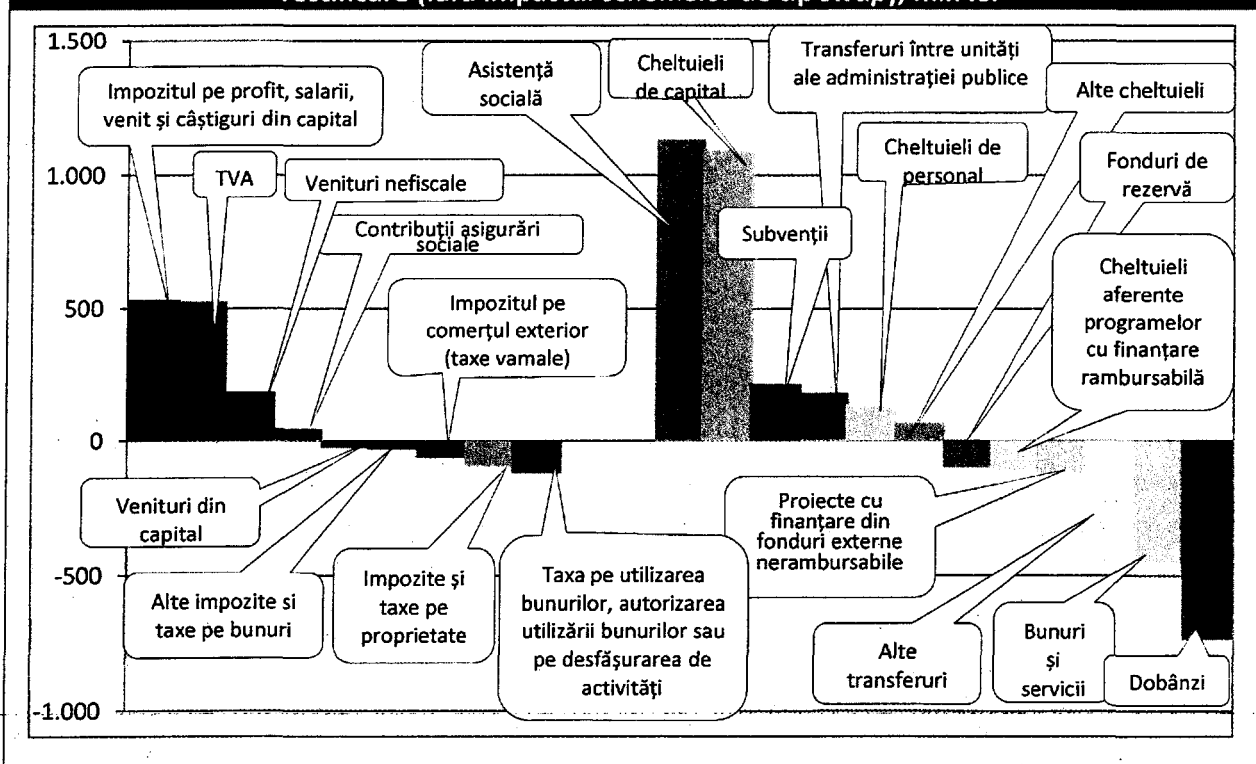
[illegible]

1.500
1.000
500
0
-500
-1.000

Impozitul pe profit, salarii, venit și câștiguri din capital

TVA

Venituri nefiscale

Contribuții asigurări sociale

Impozitul pe comerțul exterior (taxe vamale)

Asistență socială

Cheltuieli de capital

Transferuri între unități ale administrației publice

Alte cheltuieli

Cheltuieli de personal

Fonduri de rezervă

Subvenții

Cheltuieli aferente programelor cu finanțare rambursabilă

Venituri din capital

Alte impozite si taxe pe bunuri

Impozite și taxe pe proprietate

Taxa pe utilizarea bunurilor, autorizarea utilizării bunurilor sau pe desfășurarea de activități

Proiecte cu finanțare din fonduri externe nerambursabile

Alte transferuri

Bunuri și servicii

Dobânzi